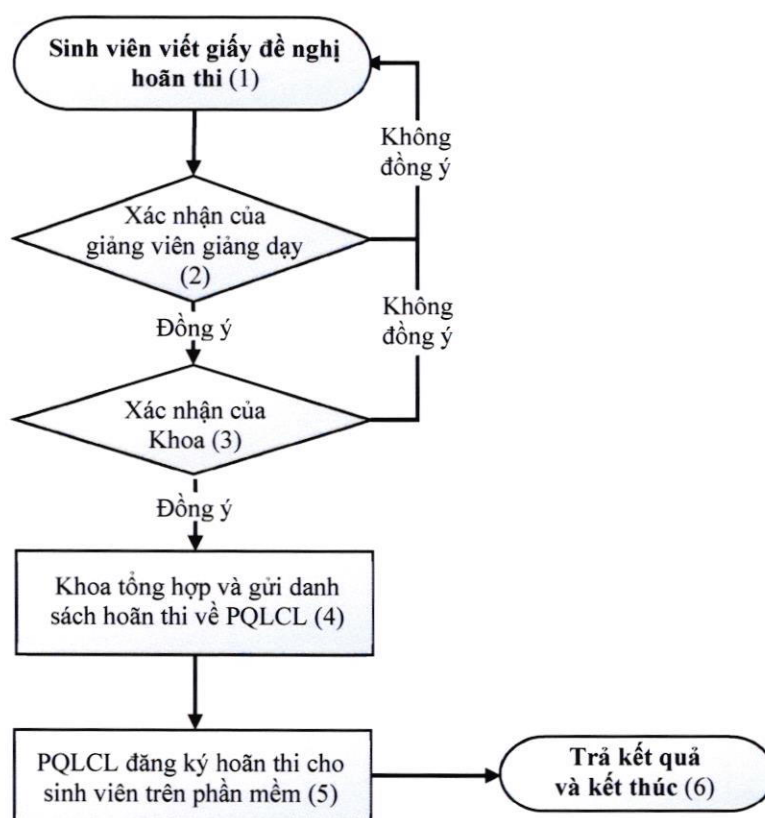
Sinh viên viết giấy đề nghị hoãn thi (1)

Không đồng ý

Xác nhận của giảng viên giảng dạy (2)

Không đồng ý

Đồng ý

Xác nhận của Khoa (3)

Đồng ý

Khoa tổng hợp và gửi danh sách hoãn thi về PQLCL (4)

PQLCL đăng ký hoãn thi cho sinh viên trên phần mềm (5)

Trả kết quả và kết thúc (6)